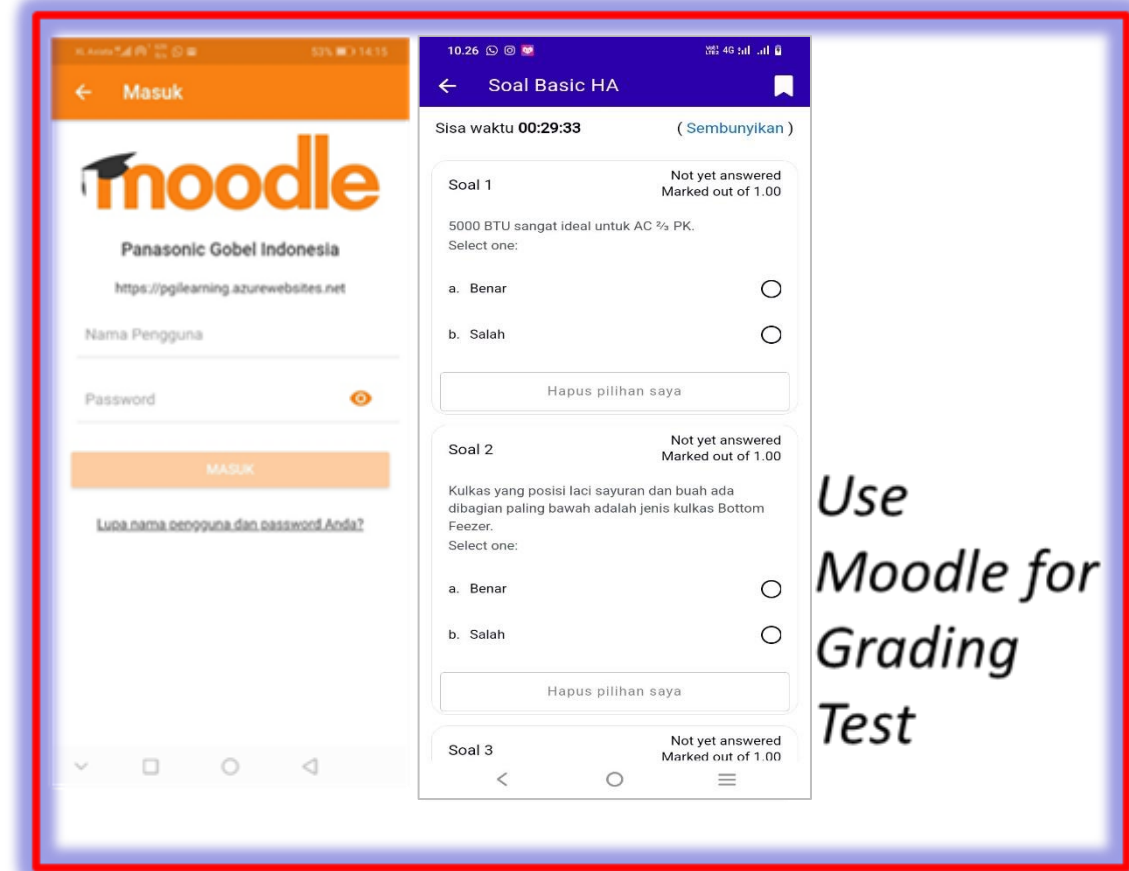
Masuk

moodle

Panasonic Gobel Indonesia

https://pgilearning.azurewebsites.net

Nama Pengguna

Password

MASUK

Lupa nama pengguna dan password Anda?

10.26

Soal Basic HA

Sisa waktu 00:29:33 ( Sembunyikan )

Soal 1 Not yet answered Marked out of 1.00

5000 BTU sangat ideal untuk AC ⅔ PK.
Select one:

a. Benar

b. Salah

Hapus pilihan saya

Soal 2 Not yet answered Marked out of 1.00

Kulkas yang posisi laci sayuran dan buah ada dibagian paling bawah adalah jenis kulkas Bottom Feezer.
Select one:

a. Benar

b. Salah

Hapus pilihan saya

Soal 3 Not yet answered Marked out of 1.00

Use Moodle for Grading Test